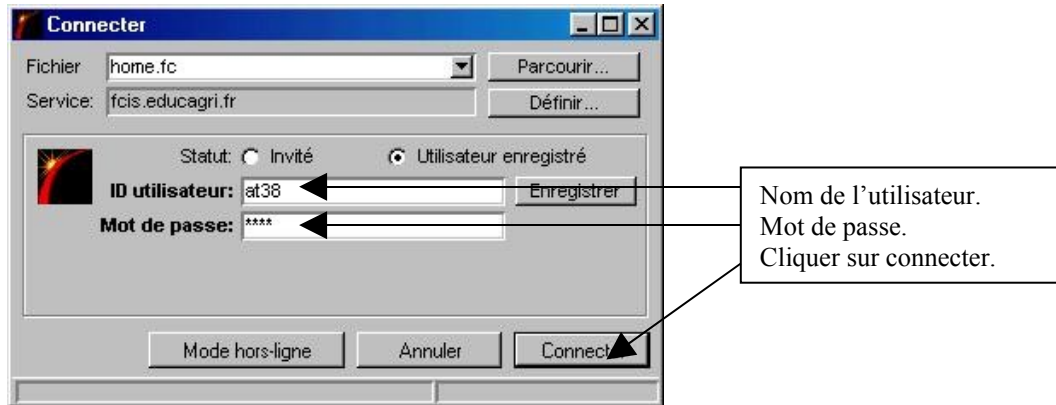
Connecter

Fichier home.fc Parcourir...

Service: fcis.educagri.fr Définir...

Statut: Invité Utilisateur enregistré

ID utilisateur: at38 Enregistrer

Mot de passe: ****

Mode hors-ligne Annuler Connect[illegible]

Nom de l'utilisateur.
Mot de passe.
Cliquer sur connecter.